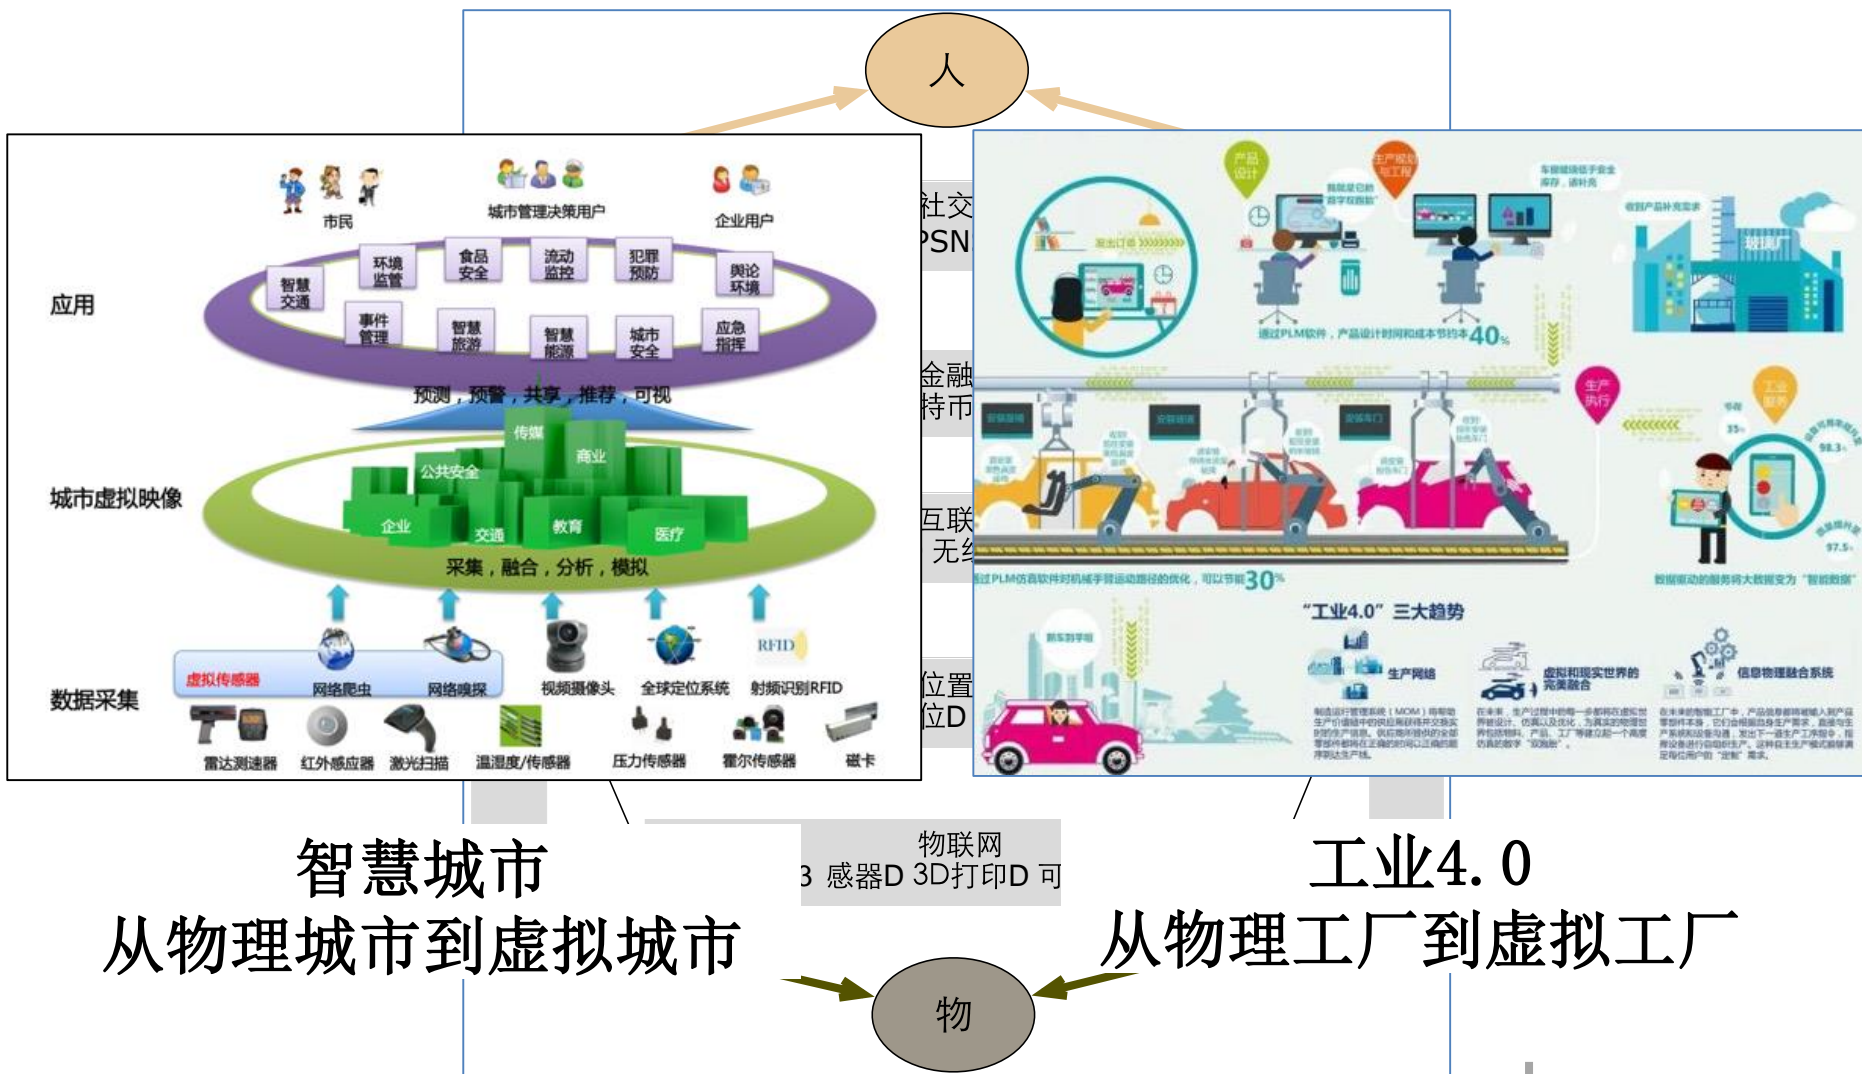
人

市民 城市管理决策用户 企业用户

应用

智慧交通 环境监管 食品安全 流动监控 犯罪预防 舆论环境 事件管理 智慧旅游 智慧能源 城市安全 应急指挥

预测，预警，共享，推荐，可视

城市虚拟映像

传媒 公共安全 商业 企业 交通 教育 医疗

采集，融合，分析，模拟

数据采集

虚拟传感器 网络爬虫 网络嗅探 视频摄像头 全球定位系统 射频识别RFID

RFID

雷达测速器 红外感应器 激光扫描 温湿度/传感器 压力传感器 霍尔传感器 磁卡

社交
PSN

金融
持币

互联
无

位置
位D

产品设计

生产规划与工程

生产执行

工业服务

通过PLM软件，产品设计时间和成本节约40%

40%

30%

"工业4.0" 三大趋势

生产网络

虚拟和现实世界的完美融合

信息物理融合系统

物联网
3 感器D 3D打印D 可

智慧城市
从物理城市到虚拟城市

工业4.0
从物理工厂到虚拟工厂

物